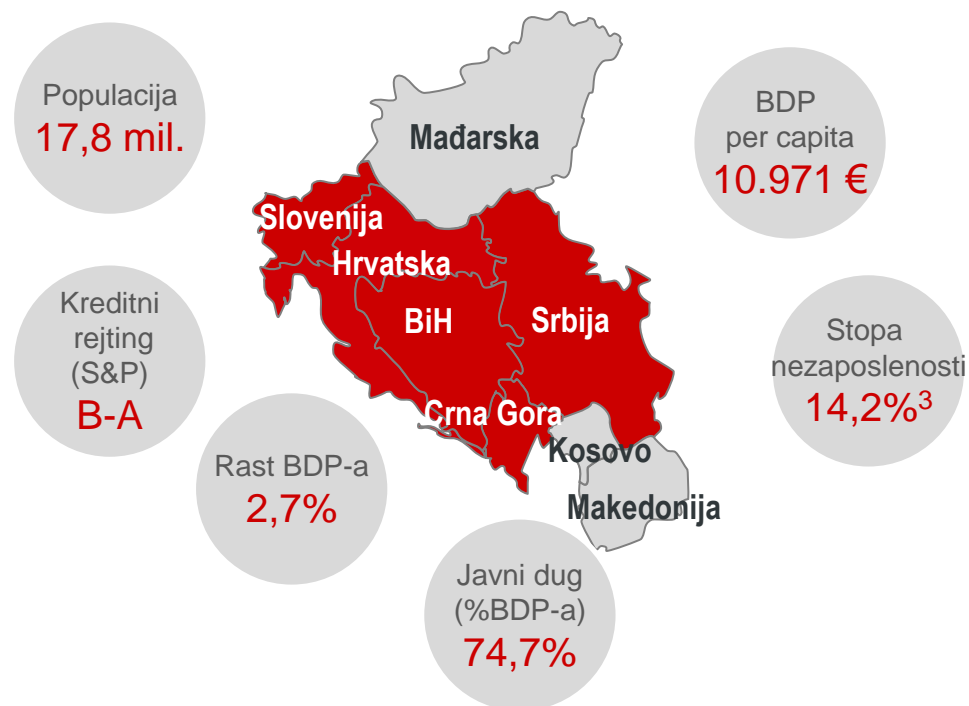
Populacija
17,8 mil.

Mađarska

BDP
per capita
10.971 €

Slovenija
Hrvatska
BiH
Srbija

Kreditni
rejting
(S&P)
B-A

Stopa
nezaposlenosti
14,2%$^3$

Crna Gora
Kosovo

Rast BDP-a
2,7%

Makedonija

Javni dug
(%BDP-a)
74,7%